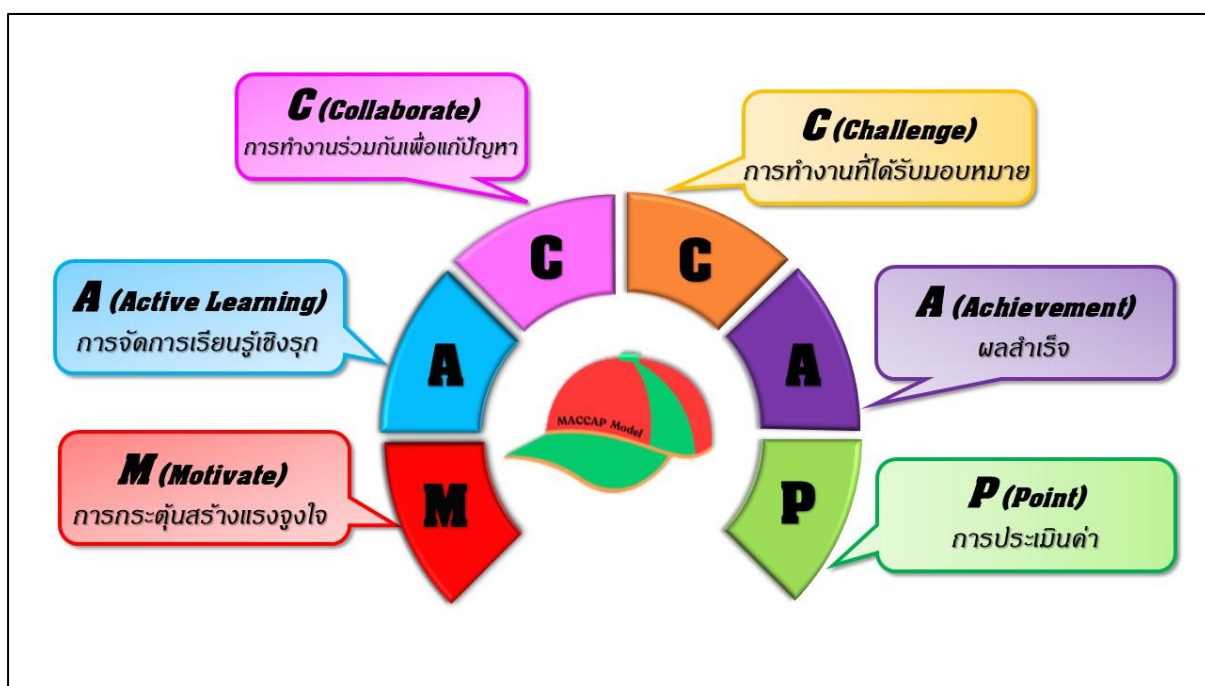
C (Collaborate)
การทำงานร่วมกันเพื่อแก้ปัญหา

C (Challenge)
การทำงานที่ได้รับมอบหมาย

A (Active Learning)
การจัดการเรียนรู้เชิงรุก

A (Achievement)
ผลสำเร็จ

M (Motivate)
การกระตุ้นสร้างแรงจูงใจ

P (Point)
การประเมินค่า

C

C

A

A

M

P

MACCAP Model